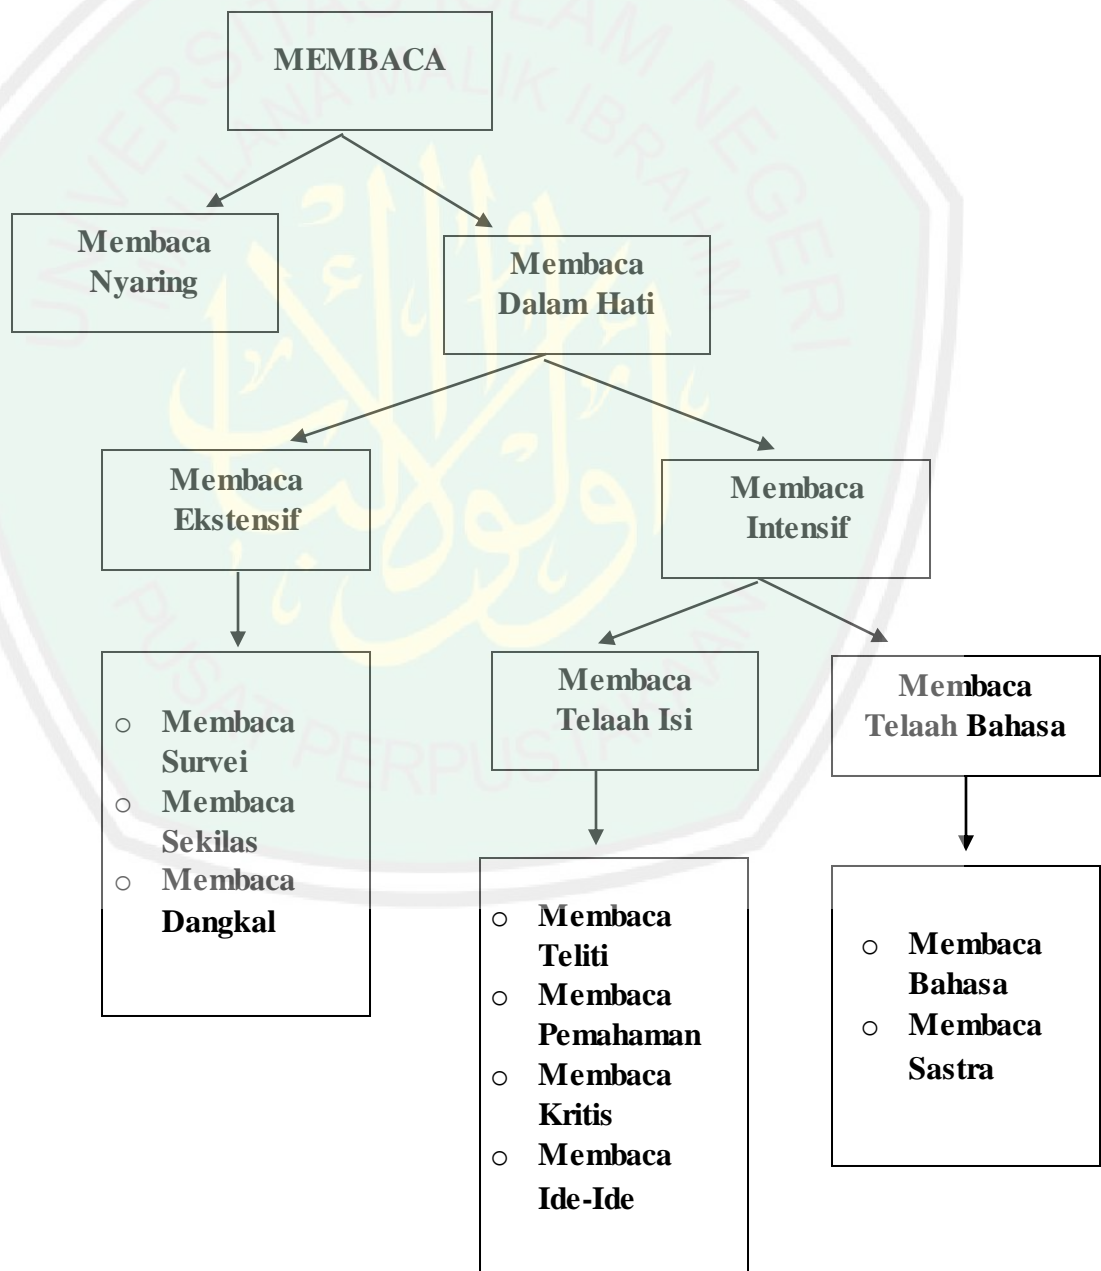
MEMBACA

Membaca Nyaring

Membaca Dalam Hati

Membaca Ekstensif

Membaca Intensif

- Membaca Survei
- Membaca Sekilas
- Membaca Dangkal

Membaca Telaah Isi

Membaca Telaah Bahasa

- Membaca Teliti
- Membaca Pemahaman
- Membaca Kritis
- Membaca Ide-Ide

- Membaca Bahasa
- Membaca Sastra